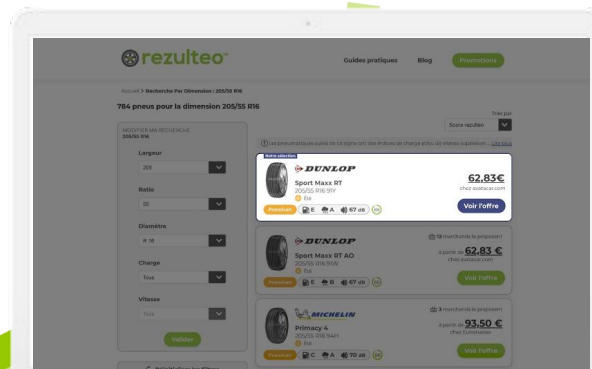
rezulteo

Guides pratiques Blog Promotions

Accueil > Recherche Par Dimension / 205/55 R16

784 pneus pour la dimension 205/55 R16

Trier par
Score rezulteo

MODIFIER MA RECHERCHE
205/55 R16

Largeur
205

Ratio
55

Diamètre
R 16

Charge
Tous

Vitesse
Tous

Valider

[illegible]

Notre sélection
DUNLOP
Sport Maxx RT
205/55 R16 91Y
Eté
Premium E A 67 dB
62,83€
chez autoscar.com
Voir l'offre

DUNLOP
Sport Maxx RT AO
205/55 R16 91W
Eté
Premium E B 67 dB
13 marchands le proposent
à partir de 62,83 €
chez autoscar.com
Voir l'offre

MICHELIN
Primacy 4
205/55 R16 94H
Eté
Premium C A 70 dB
3 marchands le proposent
à partir de 93,50 €
chez Euromaster
Voir l'offre